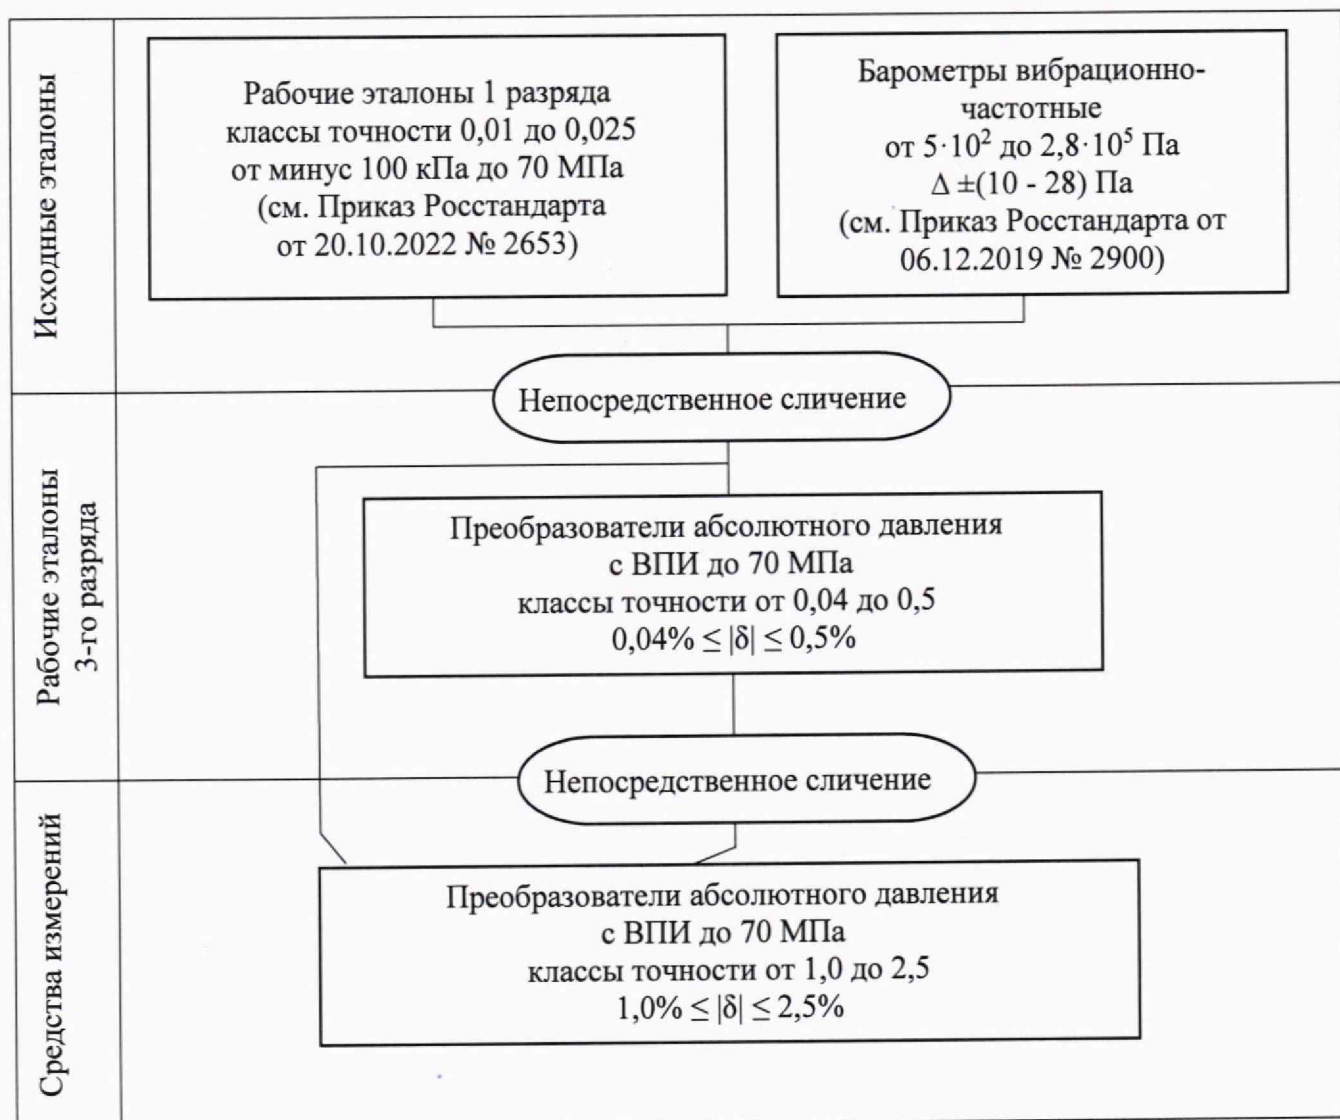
Исходные эталоны

Рабочие эталоны 1 разряда классы точности 0,01 до 0,025 от минус 100 кПа до 70 МПа (см. Приказ Росстандарта от 20.10.2022 № 2653)

Барометры вибрационно-частотные от $5 \cdot 10^2$ до $2,8 \cdot 10^5$ Па $\Delta \pm(10 - 28)$ Па (см. Приказ Росстандарта от 06.12.2019 № 2900)

Непосредственное сличение

Рабочие эталоны 3-го разряда

Преобразователи абсолютного давления с ВПИ до 70 МПа классы точности от 0,04 до 0,5 $0,04\% \leq |\delta| \leq 0,5\%$

Непосредственное сличение

Средства измерений

Преобразователи абсолютного давления с ВПИ до 70 МПа классы точности от 1,0 до 2,5 $1,0\% \leq |\delta| \leq 2,5\%$